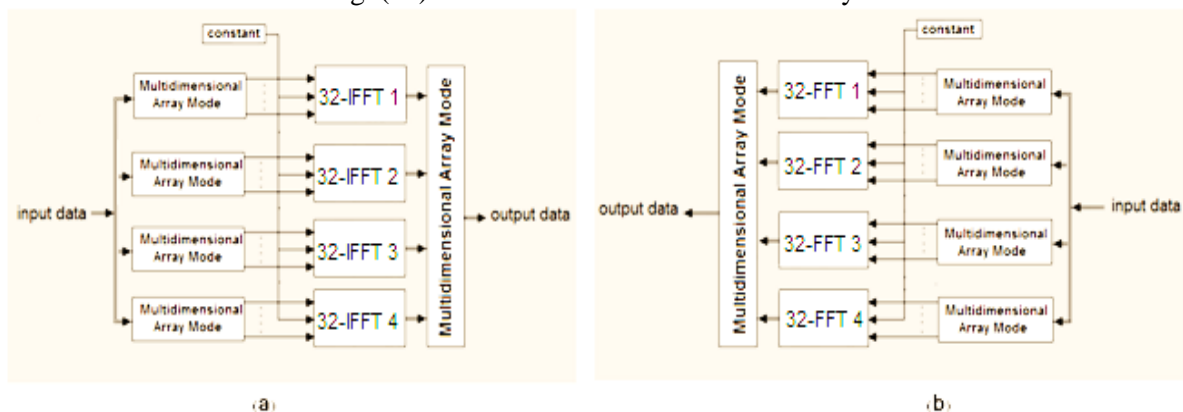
constant

Multidimensional Array Mode

32-IFFT 1

Multidimensional Array Mode

32-IFFT 2

input data

Multidimensional Array Mode

32-IFFT 3

Multidimensional Array Mode

32-IFFT 4

Multidimensional Array Mode

output data

(a)

constant

Multidimensional Array Mode

32-FFT 1

Multidimensional Array Mode

32-FFT 2

Multidimensional Array Mode

output data

32-FFT 3

Multidimensional Array Mode

input data

32-FFT 4

Multidimensional Array Mode

(b)